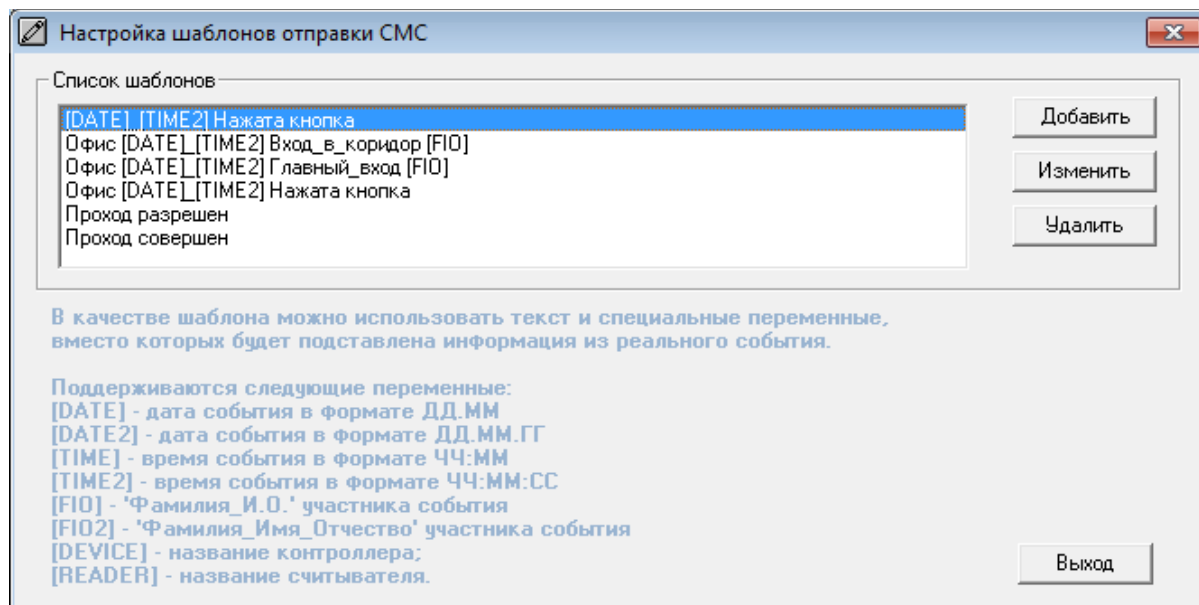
Настройка шаблонов отправки СМС

Список шаблонов

[DATE]_[TIME2] Нажата кнопка
Офис [DATE]_[TIME2] Вход_в_коридор [FIO]
Офис [DATE]_[TIME2] Главный_вход [FIO]
Офис [DATE]_[TIME2] Нажата кнопка
Проход разрешен
Проход совершен

Добавить
Изменить
Удалить

В качестве шаблона можно использовать текст и специальные переменные, вместо которых будет подставлена информация из реального события.

Поддерживаются следующие переменные:
[DATE] - дата события в формате ДД.ММ
[DATE2] - дата события в формате ДД.ММ.ГГ
[TIME] - время события в формате ЧЧ:ММ
[TIME2] - время события в формате ЧЧ:ММ:СС
[FIO] - 'Фамилия_И.О.' участника события
[FIO2] - 'Фамилия_Имя_Отчество' участника события
[DEVICE] - название контроллера;
[READER] - название считывателя.

Выход